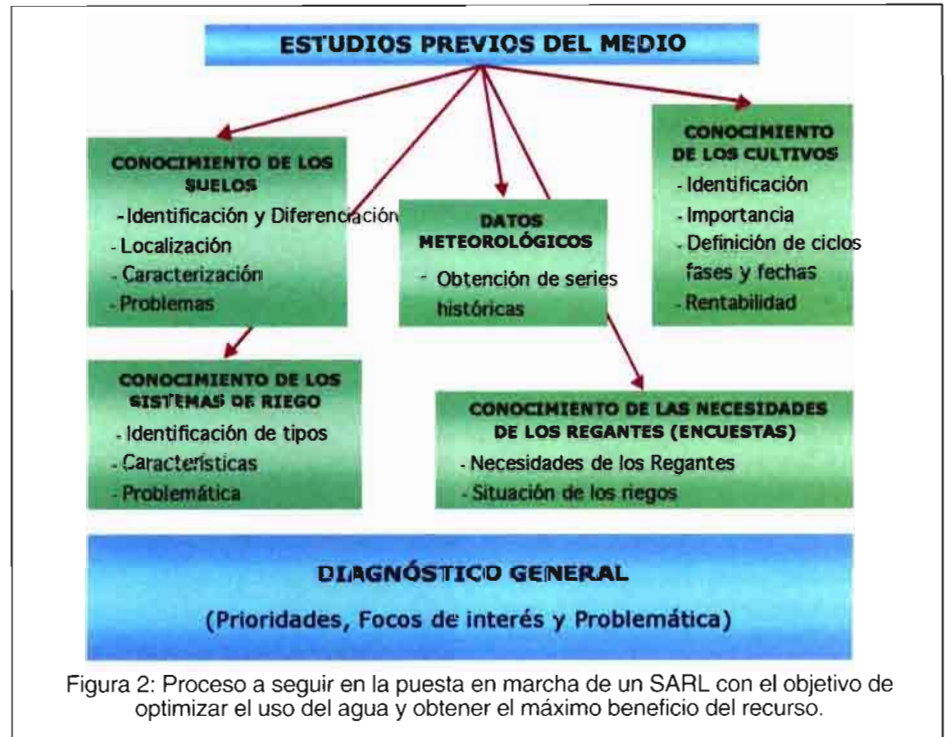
ESTUDIOS PREVIOS DEL MEDIO

CONOCIMIENTO DE LOS SUELOS
- Identificación y Diferenciación
- Localización
- Caracterización
- Problemas

DATOS METEOROLÓGICOS
- Obtención de series históricas

CONOCIMIENTO DE LOS CULTIVOS
- Identificación
- Importancia
- Definición de ciclos fases y fechas
- Rentabilidad

CONOCIMIENTO DE LOS SISTEMAS DE RIEGO
- Identificación de tipos
- Características
- Problemática

CONOCIMIENTO DE LAS NECESIDADES DE LOS REGANTES (ENCUESTAS)
- Necesidades de los Regantes
- Situación de los riegos

DIAGNÓSTICO GENERAL
(Prioridades, Focos de interés y Problemática)

Figura 2: Proceso a seguir en la puesta en marcha de un SARL con el objetivo de optimizar el uso del agua y obtener el máximo beneficio del recurso.